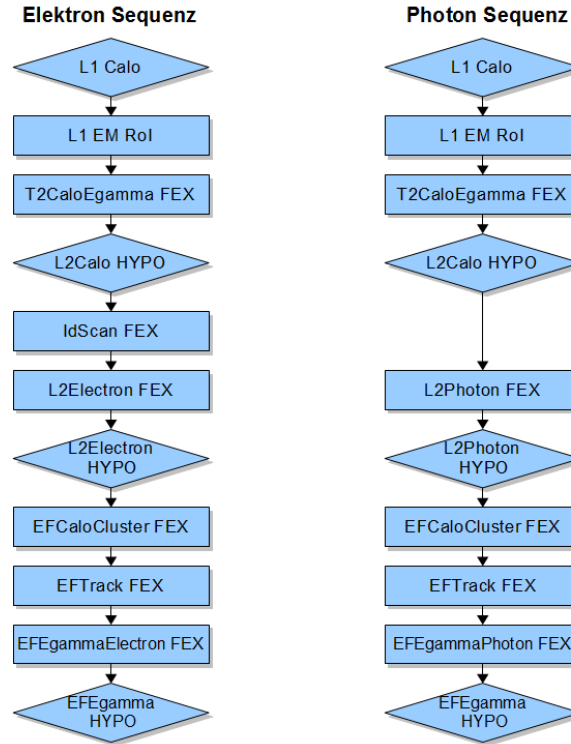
Elektron Sequenz

L1 Calo

L1 EM RoI

T2CaloEgamma FEX

L2Calo HYPO

IdScan FEX

L2Electron FEX

L2Electron HYPO

EFCaloCluster FEX

EFTrack FEX

EFEgammaElectron FEX

EFEgamma HYPO

Photon Sequenz

L1 Calo

L1 EM RoI

T2CaloEgamma FEX

L2Calo HYPO

L2Photon FEX

L2Photon HYPO

EFCaloCluster FEX

EFTrack FEX

EFEgammaPhoton FEX

EFEgamma HYPO